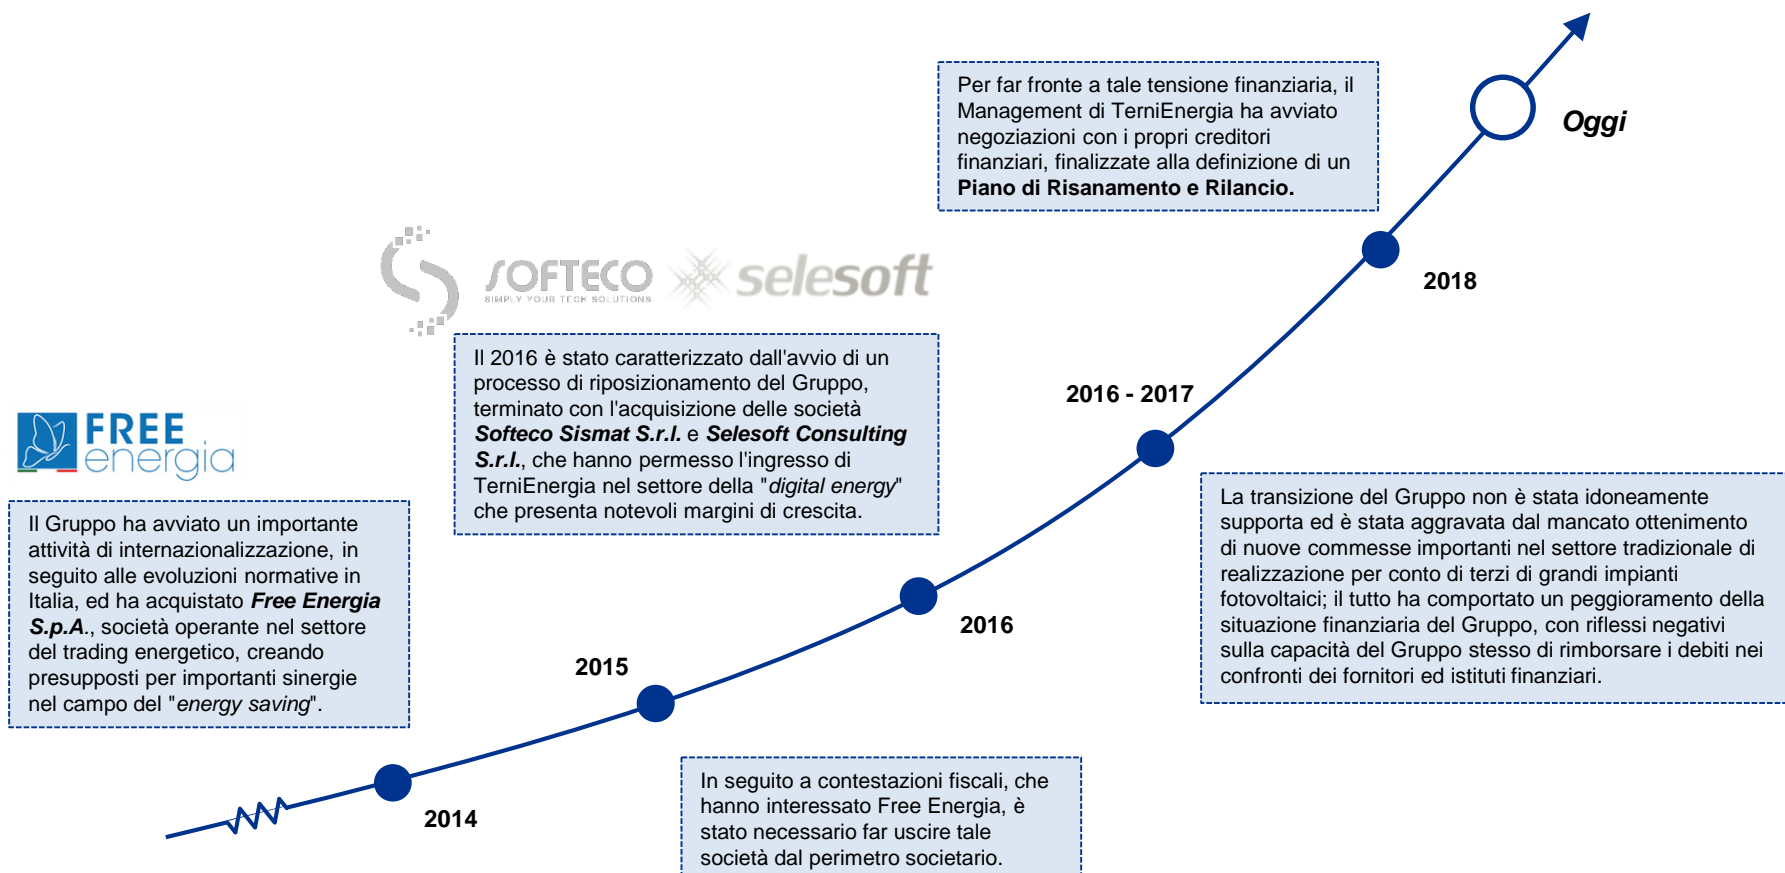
Per far fronte a tale tensione finanziaria, il Management di TerniEnergia ha avviato negoziazioni con i propri creditori finanziari, finalizzate alla definizione di un **Piano di Risanamento e Rilancio.**

Oggi

2018

SOFTECO SIMPLY YOUR TECH SOLUTIONS

selesoft

Il 2016 è stato caratterizzato dall'avvio di un processo di riposizionamento del Gruppo, terminato con l'acquisizione delle società ***Softeco Sismat S.r.l.*** e ***Selesoft Consulting S.r.l.***, che hanno permesso l'ingresso di TerniEnergia nel settore della "*digital energy*" che presenta notevoli margini di crescita.

2016 - 2017

FREE energia

Il Gruppo ha avviato un importante attività di internazionalizzazione, in seguito alle evoluzioni normative in Italia, ed ha acquistato ***Free Energia S.p.A.***, società operante nel settore del trading energetico, creando presupposti per importanti sinergie nel campo del "*energy saving*".

La transizione del Gruppo non è stata idoneamente supporta ed è stata aggravata dal mancato ottenimento di nuove commesse importanti nel settore tradizionale di realizzazione per conto di terzi di grandi impianti fotovoltaici; il tutto ha comportato un peggioramento della situazione finanziaria del Gruppo, con riflessi negativi sulla capacità del Gruppo stesso di rimborsare i debiti nei confronti dei fornitori ed istituti finanziari.

2016

2015

2014

In seguito a contestazioni fiscali, che hanno interessato Free Energia, è stato necessario far uscire tale società dal perimetro societario.